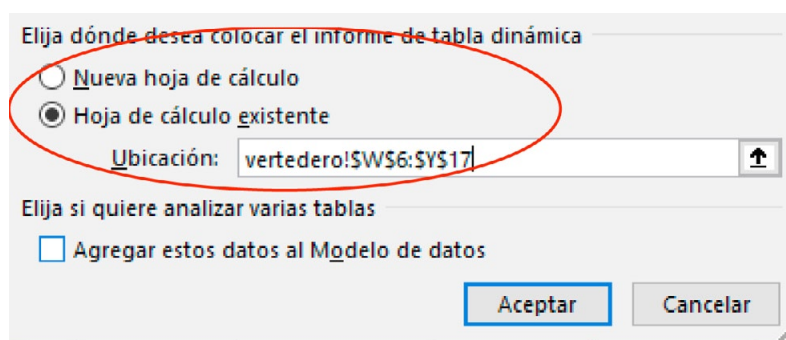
Elija dónde desea colocar el informe de tabla dinámica

Nueva hoja de cálculo

Hoja de cálculo existente

Ubicación: vertedero!$W$6:$Y$17

Elija si quiere analizar varias tablas

Agregar estos datos al Modelo de datos

Aceptar

Cancelar